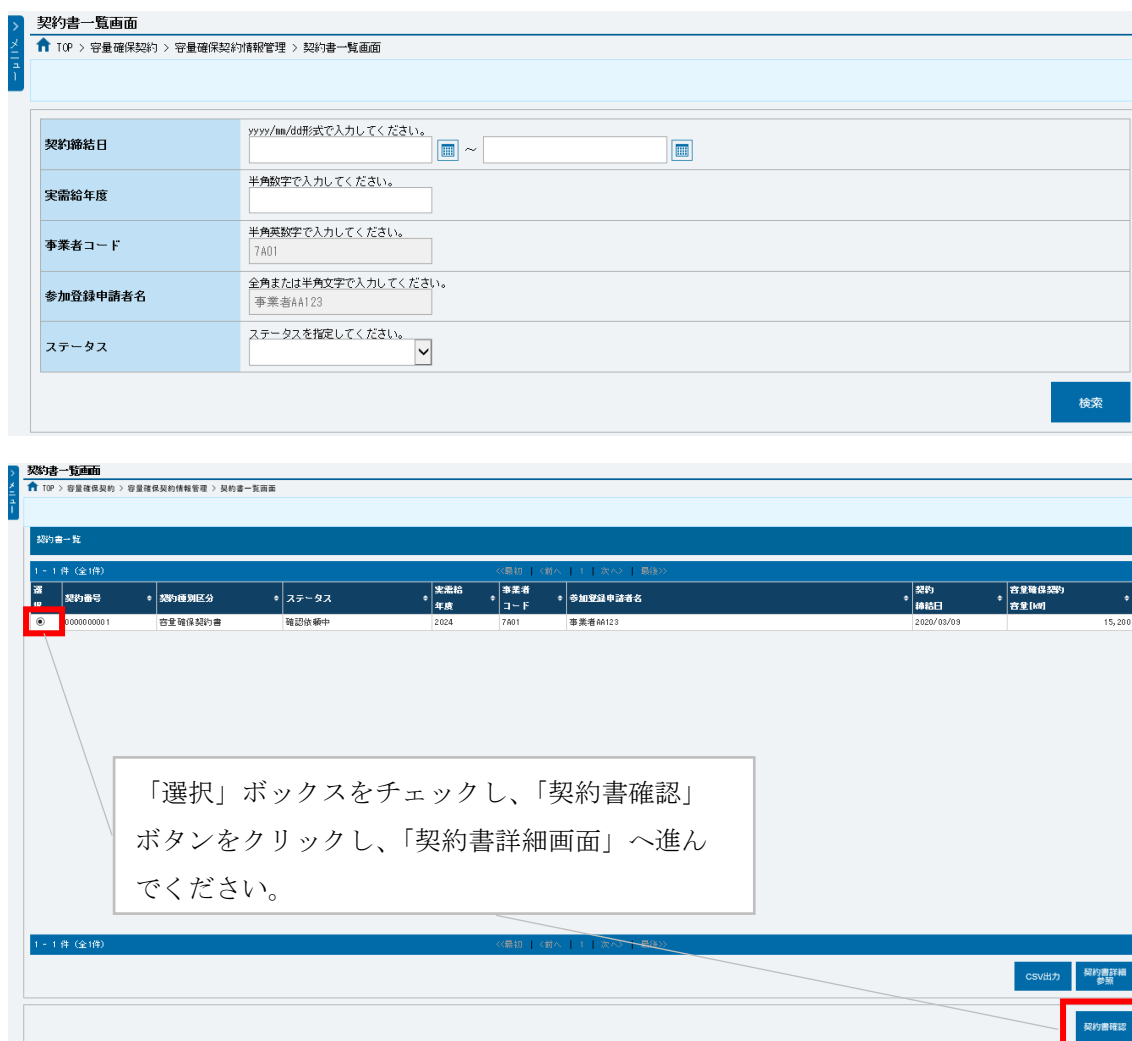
メニュー

契約書一覧画面

TOP > 容量確保契約 > 容量確保契約情報管理 > 契約書一覧画面

| | |
|---|---|
| 契約締結日 | yyyy/mm/dd形式で入力してください。 ～ |
| 実需給年度 | 半角数字で入力してください。 |
| 事業者コード | 半角英数字で入力してください。 7A01 |
| 参加登録申請者名 | 全角または半角文字で入力してください。 事業者AA123 |
| ステータス | ステータスを指定してください。 |

検索

メニュー

契約書一覧画面

TOP > 容量確保契約 > 容量確保契約情報管理 > 契約書一覧画面

契約書一覧

1 - 1 件 (全1件)　<<最初 <前へ 1 次へ> 最後>>

| 選択 | 契約番号 | 契約種別区分 | ステータス | 実需給年度 | 事業者コード | 参加登録申請者名 | 契約締結日 | 容量確保契約容量[kW] |
|---|---|---|---|---|---|---|---|---|
| ◉ | 0000000001 | 容量確保契約書 | 確認依頼中 | 2024 | 7A01 | 事業者AA123 | 2020/03/09 | 15,200 |

「選択」ボックスをチェックし、「契約書確認」ボタンをクリックし、「契約書詳細画面」へ進んでください。

1 - 1 件 (全1件)　<<最初 <前へ 1 次へ> 最後>>

CSV出力　契約書詳細参照

契約書確認